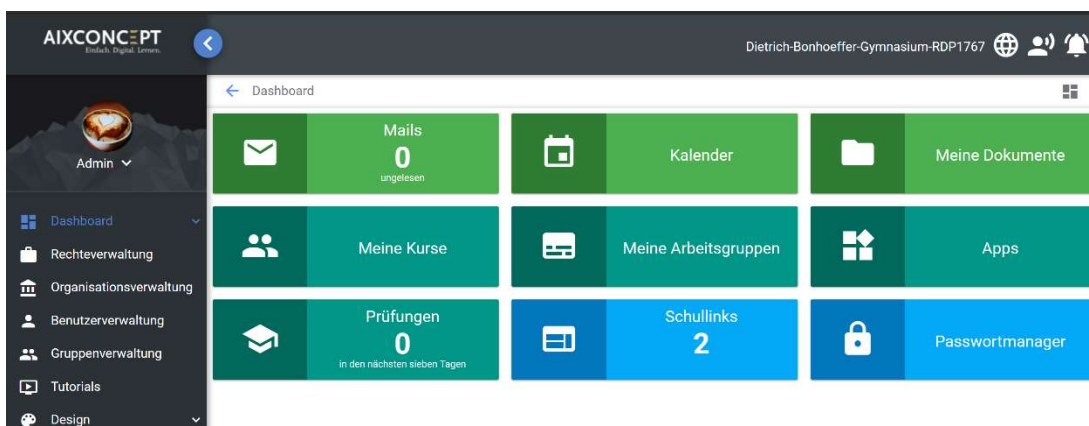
AIXCONCEPT
Einfach. Digital. Lernen.

Dietrich-Bonhoeffer-Gymnasium-RDP1767

Admin

Dashboard
Rechteverwaltung
Organisationsverwaltung
Benutzerverwaltung
Gruppenverwaltung
Tutorials
Design

Dashboard

Mails
0
ungelesen

Kalender

Meine Dokumente

Meine Kurse

Meine Arbeitsgruppen

Apps

Prüfungen
0
in den nächsten sieben Tagen

Schullinks
2

Passwortmanager